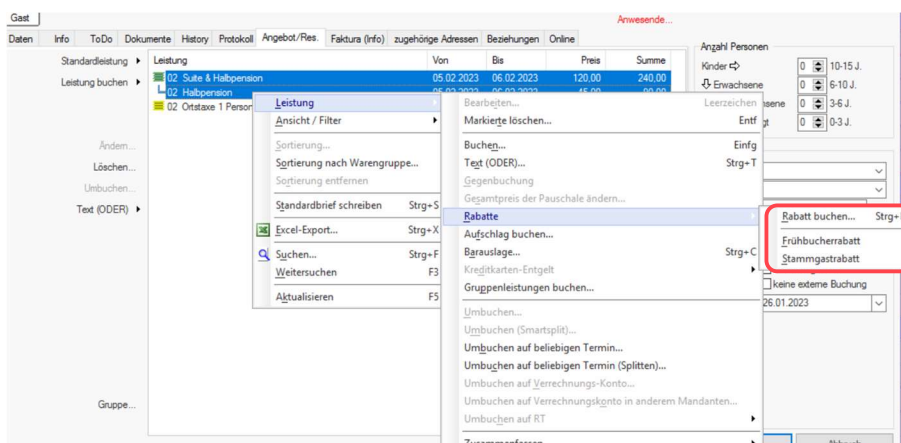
Gast

Anwesende...

Daten | Info | ToDo | Dokumente | History | Protokoll | Angebot/Res. | Faktura (Info) | zugehörige Adressen | Beziehungen | Online

Standardleistung ▸
Leistung buchen ▸

| Leistung | Von | Bis | Preis | Summe |
|---|---|---|---|---|
| 02 Suite & Halbpension | 05.02.2023 | 06.02.2023 | 120,00 | 240,00 |
| 02 Halbpension | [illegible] | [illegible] | 45,00 | 90,00 |
| 02 Ortstaxe 1 Person | | | | |

Ändern...
Löschen...
Umbuchen...
Text (ODER) ▸

Gruppe...

Leistung ▸
Ansicht / Filter ▸
Sortierung...
Sortierung nach Warengruppe...
Sortierung entfernen
Standardbrief schreiben Strg+S
Excel-Export... Strg+X
Suchen... Strg+F
Weitersuchen F3
Aktualisieren F5

Bearbeiten... Leerzeichen
Markierte löschen... Entf
Buchen... Einfg
Text (ODER)... Strg+T
Gegenbuchung
Gesamtpreis der Pauschale ändern...
Rabatte ▸
Aufschlag buchen...
Barauslage... Strg+C
Kreditkarten-Entgelt ▸
Gruppenleistungen buchen...
Umbuchen...
Umbuchen (Smartsplit)...
Umbuchen auf beliebigen Termin...
Umbuchen auf beliebigen Termin (Splitten)...
Umbuchen auf Verrechnungs-Konto...
Umbuchen auf Verrechnungskonto in anderem Mandanten...
Umbuchen auf RT ▸
Zusammenfassen ▸

Rabatt buchen... Strg+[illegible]
Frühbucherrabatt
Stammgastrabatt

Anzahl Personen
Kinder ⇨ 0 10-15 J.
⇩ Erwachsene 0 6-10 J.
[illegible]sene 0 3-6 J.
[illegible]t 0 0-3 J.

keine externe Buchung
26.01.2023

Abbruch